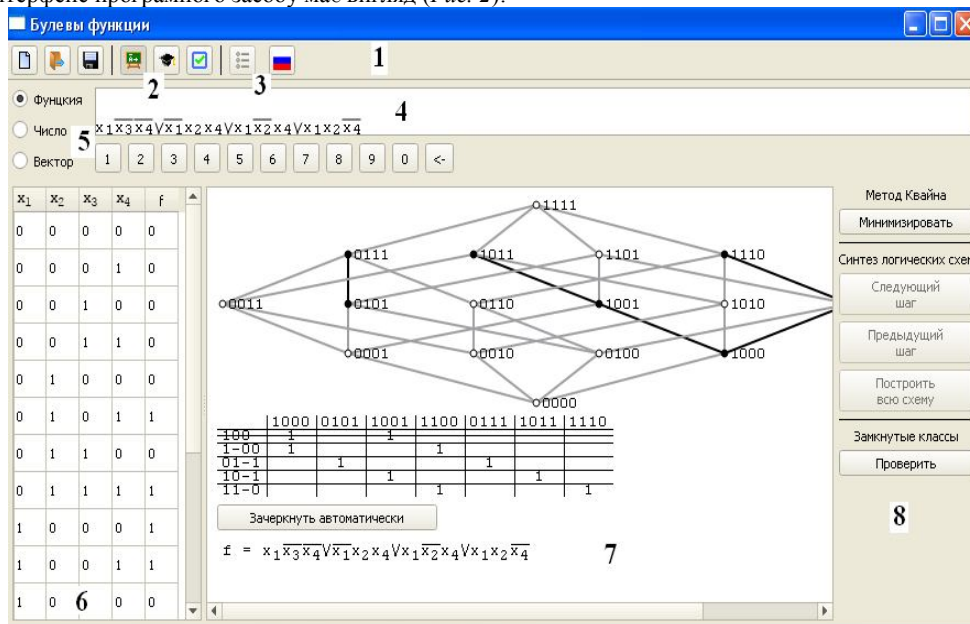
Булевы функции

1

2

3

Функция

Число

Вектор

4

5

$x_1\overline{x_3}\overline{x_4} \vee \overline{x_1}x_2x_4 \vee x_1\overline{x_2}x_4 \vee x_1x_2\overline{x_4}$

1 2 3 4 5 6 7 8 9 0 <-

| $x_1$ | $x_2$ | $x_3$ | $x_4$ | f |
|---|---|---|---|---|
| 0 | 0 | 0 | 0 | 0 |
| 0 | 0 | 0 | 1 | 0 |
| 0 | 0 | 1 | 0 | 0 |
| 0 | 0 | 1 | 1 | 0 |
| 0 | 1 | 0 | 0 | 0 |
| 0 | 1 | 0 | 1 | 1 |
| 0 | 1 | 1 | 0 | 0 |
| 0 | 1 | 1 | 1 | 1 |
| 1 | 0 | 0 | 0 | 1 |
| 1 | 0 | 0 | 1 | 1 |
| 1 | 0 | 6 | 0 | 0 |

1111

0111 1011 1101 1110

0011 0101 0110 1001 1010

0001 0010 0100 1000

0000

| | 1000 | 0101 | 1001 | 1100 | 0111 | 1011 | 1110 |
|---|---|---|---|---|---|---|---|
| 100 | 1 | | 1 | | | | |
| 1-00 | 1 | | | 1 | | | |
| 01-1 | | 1 | | | 1 | | |
| 10-1 | | | 1 | | | 1 | |
| 11-0 | | | | 1 | | | 1 |

Зачеркнуть автоматически

$f = x_1\overline{x_3}\overline{x_4} \vee \overline{x_1}x_2x_4 \vee x_1\overline{x_2}x_4 \vee x_1x_2\overline{x_4}$

7

Метод Квайна

Минимизировать

Синтез логических схем

Следующий шаг

Предыдущий шаг

Построить всю схему

Замкнутые классы

Проверить

8